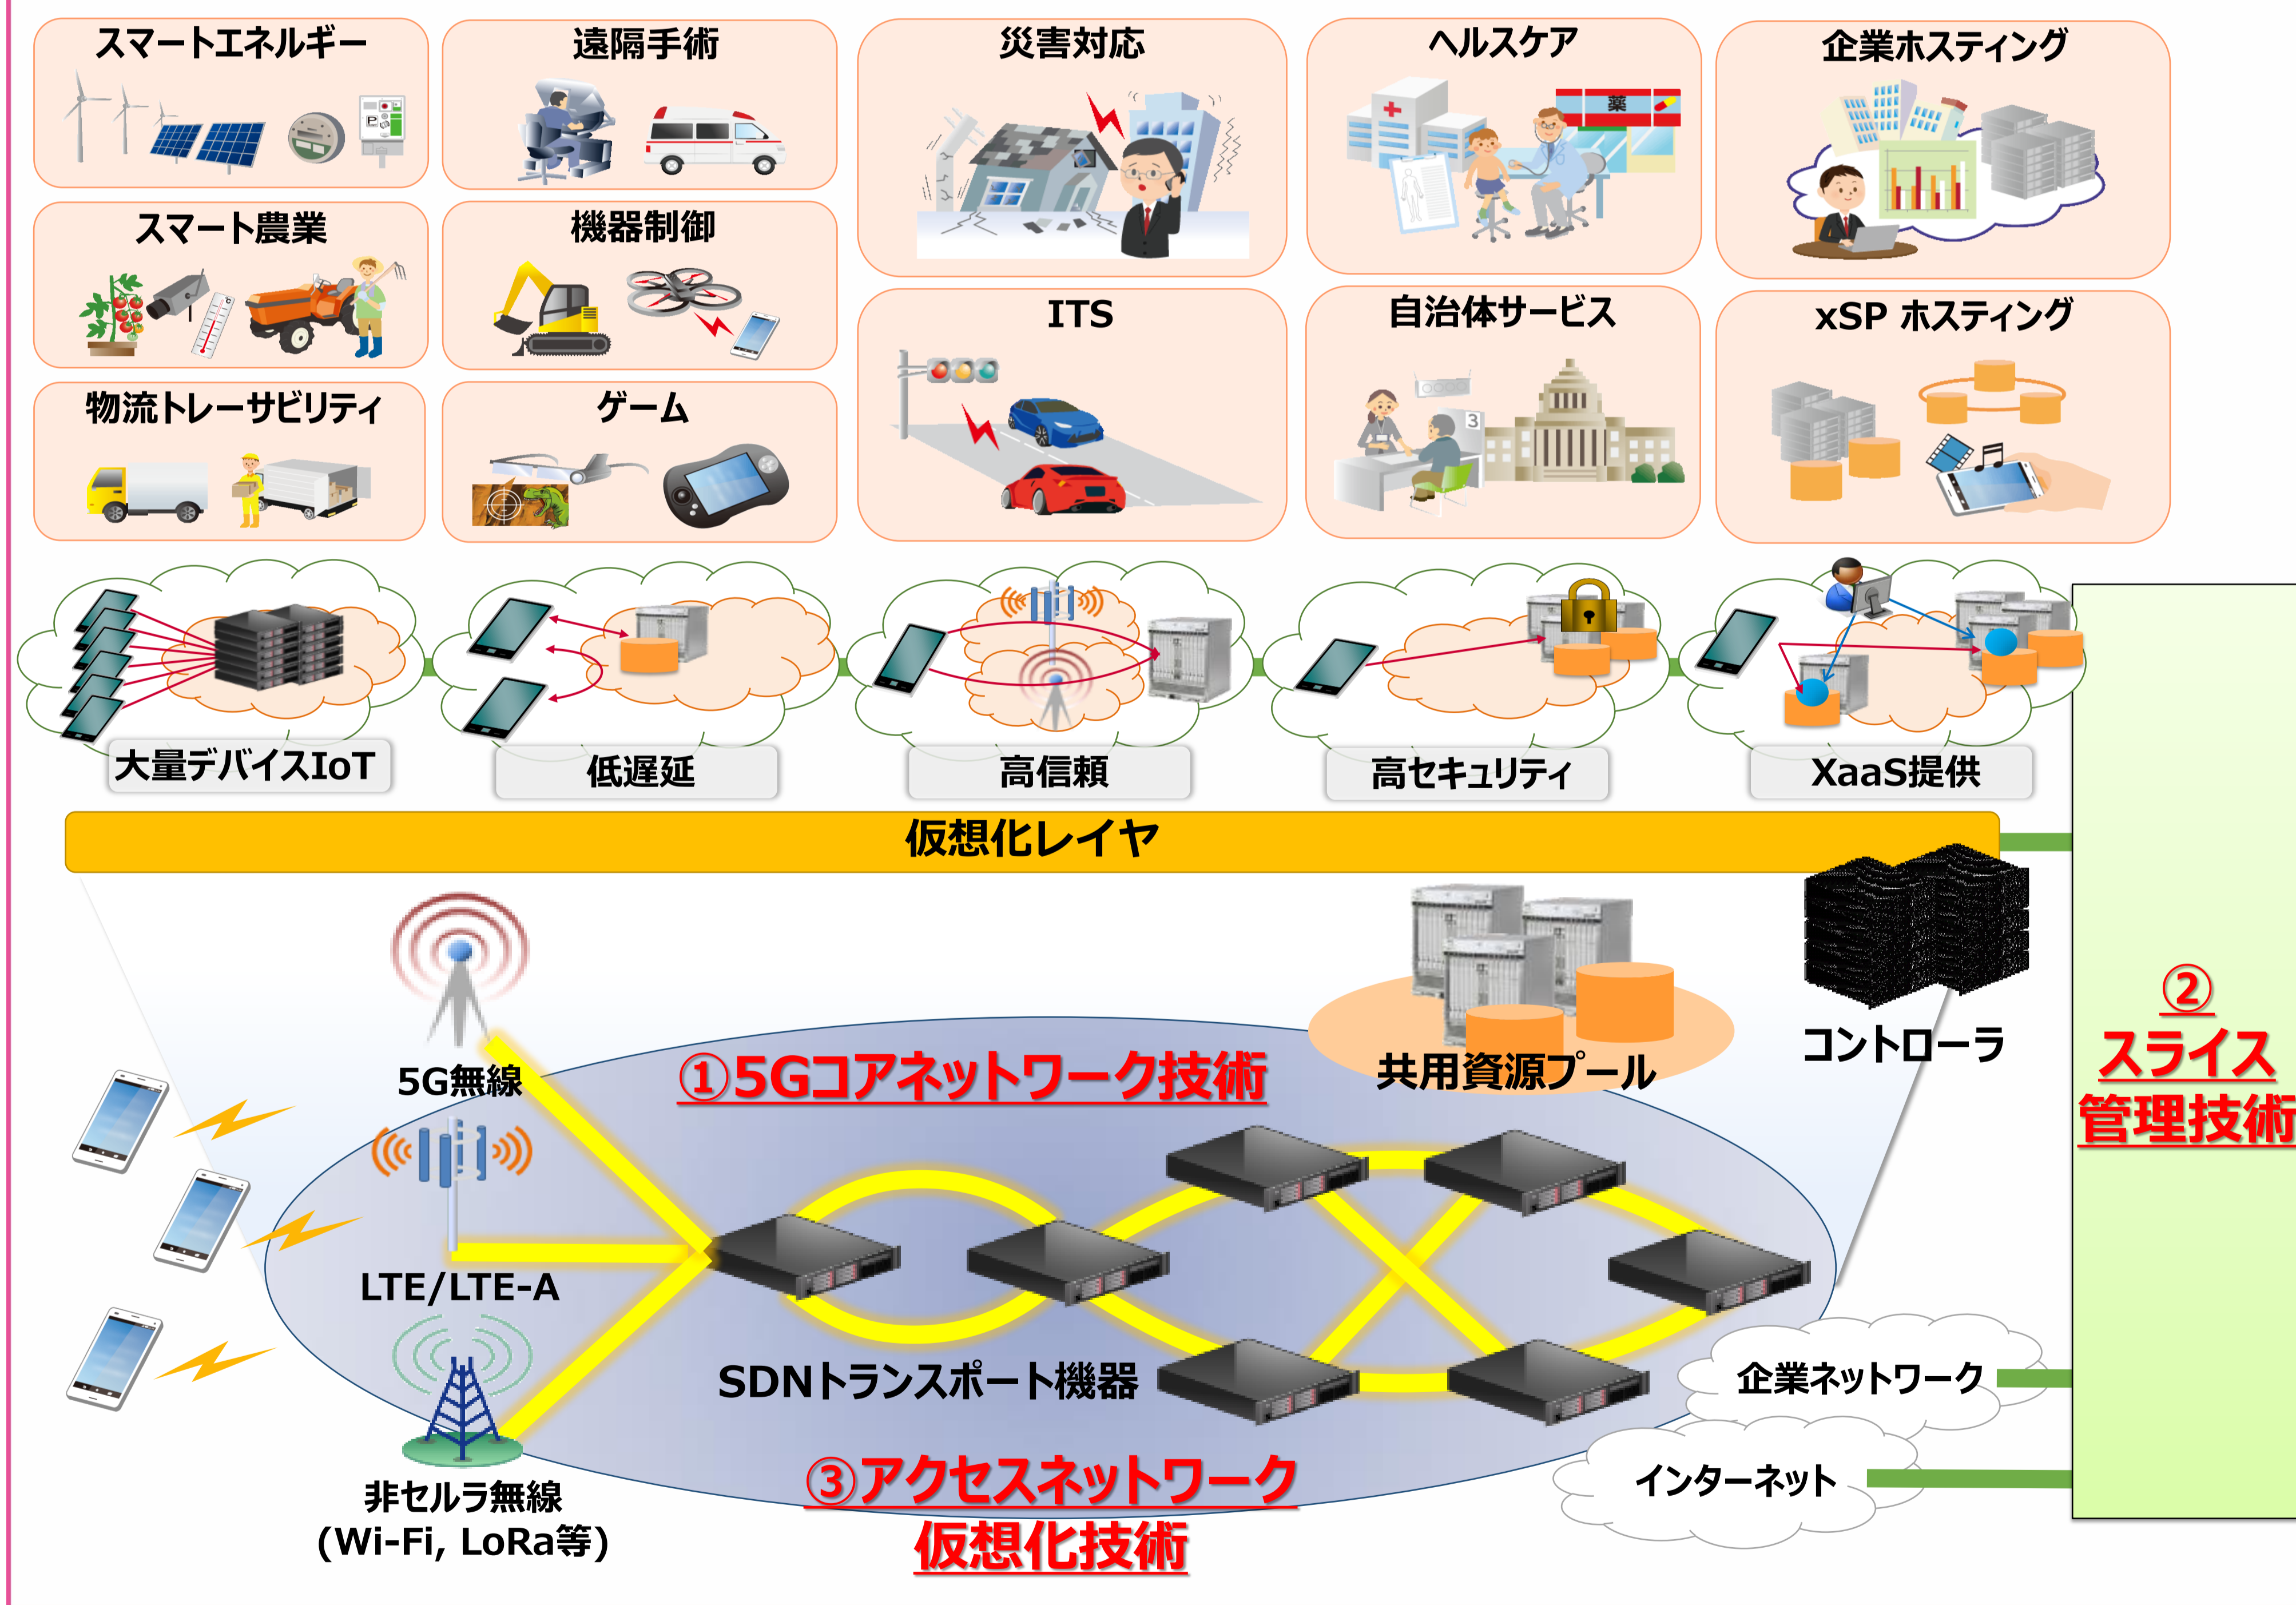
スマートエネルギー
遠隔手術
災害対応
ヘルスケア
企業ホスティング
スマート農業
機器制御
ITS
自治体サービス
xSP ホスティング
物流トレーサビリティ
ゲーム

薬

大量デバイスIoT
低遅延
高信頼
高セキュリティ
XaaS提供

仮想化レイヤ

5G無線
①5Gコアネットワーク技術
共用資源プール
コントローラ
②
スライス
管理技術
LTE/LTE-A
SDNトランスポート機器
企業ネットワーク
インターネット
非セルラ無線
(Wi-Fi, LoRa等)
③アクセスネットワーク
仮想化技術